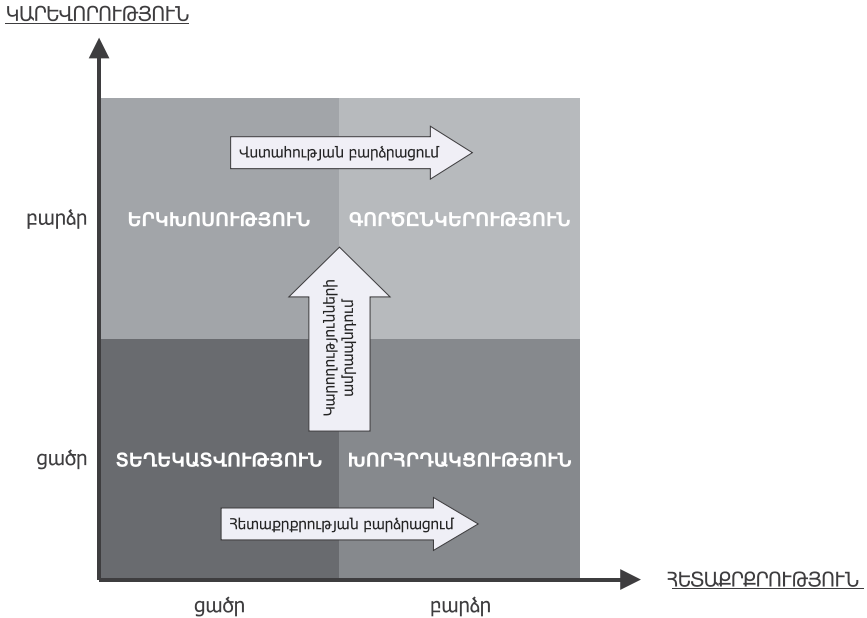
ԿԱՐԵՎՈՐՈՒԹՅՈՒՆ

Վստահության բարձրացում

բարձր

ԵՐԿԽՈՍՈՒԹՅՈՒՆ

ԳՈՐԾԸՆԿԵՐՈՒԹՅՈՒՆ

Կարողությունների ամրապնդում

ցածր

ՏԵՂԵԿԱՏՎՈՒԹՅՈՒՆ

ԽՈՐՀՐԴԱԿՑՈՒԹՅՈՒՆ

Հետաքրքրության բարձրացում

ՀԵՏԱՔՐՔՐՈՒԹՅՈՒՆ

ցածր

բարձր